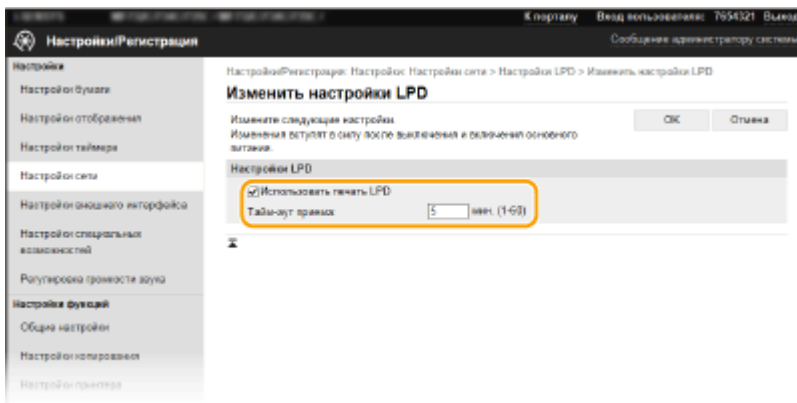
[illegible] К порталу Вход пользователя: 7654321 Выход

Настройки/Регистрация

Сообщение администратору системы

Настройки

Настройки бумаги

Настройки отображения

Настройки таймера

Настройки сети

Настройки внешнего интерфейса

Настройки специальных возможностей

Регулировка громкости звука

Настройка функций

Общие настройки

Настройки копирования

Настройки принтера

Настройки/Регистрация: Настройки: Настройки сети > Настройки LPD > Изменить настройки LPD

Изменить настройки LPD

Измените следующие настройки.
Изменения вступят в силу после выключения и включения основного питания.

OK

Отмена

Настройки LPD

Использовать печать LPD

Тайм-аут приема 5 мин. (1-60)